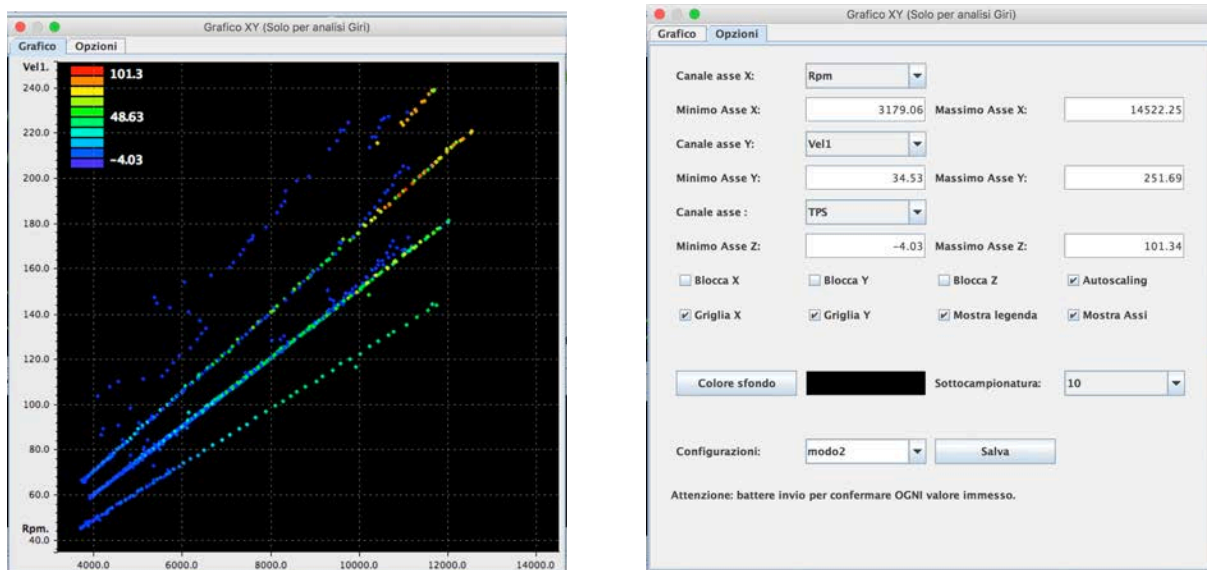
Grafico XY (Solo per analisi Giri)

Grafico | Opzioni

Vel1.
101.3
48.63
-4.03
240.0
220.0
200.0
180.0
160.0
140.0
120.0
100.0
80.0
60.0
Rpm.
40.0
4000.0
6000.0
8000.0
10000.0
12000.0
14000.0

Grafico XY (Solo per analisi Giri)

Grafico | Opzioni

Canale asse X: Rpm

Minimo Asse X: 3179.06 Massimo Asse X: 14522.25

Canale asse Y: Vel1

Minimo Asse Y: 34.53 Massimo Asse Y: 251.69

Canale asse : TPS

Minimo Asse Z: -4.03 Massimo Asse Z: 101.34

Blocca X Blocca Y Blocca Z Autoscaling

Griglia X Griglia Y Mostra legenda Mostra Assi

Colore sfondo Sottocampionatura: 10

Configurazioni: modo2 Salva

Attenzione: battere invio per confermare OGNI valore immesso.